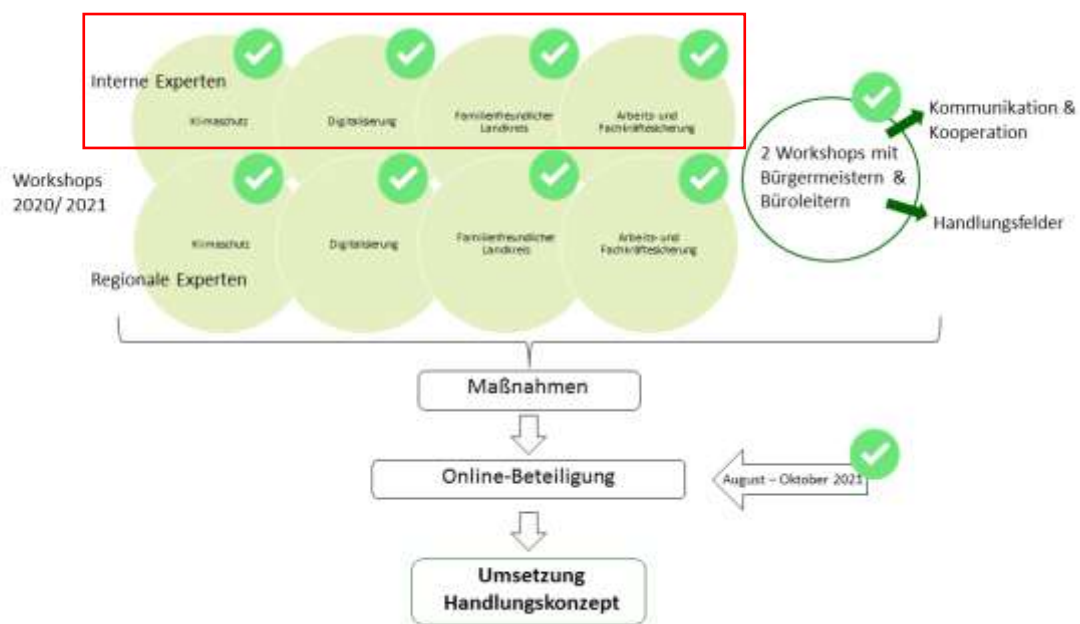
Interne Experten

Klimaschutz

Digitalisierung

Familienfreundlicher Landkreis

Arbeits- und Fachkräftesicherung

Workshops 2020/ 2021

Klimaschutz

Digitalisierung

Familienfreundlicher Landkreis

Arbeits- und Fachkräftesicherung

Regionale Experten

2 Workshops mit Bürgermeistern & Büroleitern

Kommunikation & Kooperation

Handlungsfelder

Maßnahmen

Online-Beteiligung

August – Oktober 2021

Umsetzung Handlungskonzept